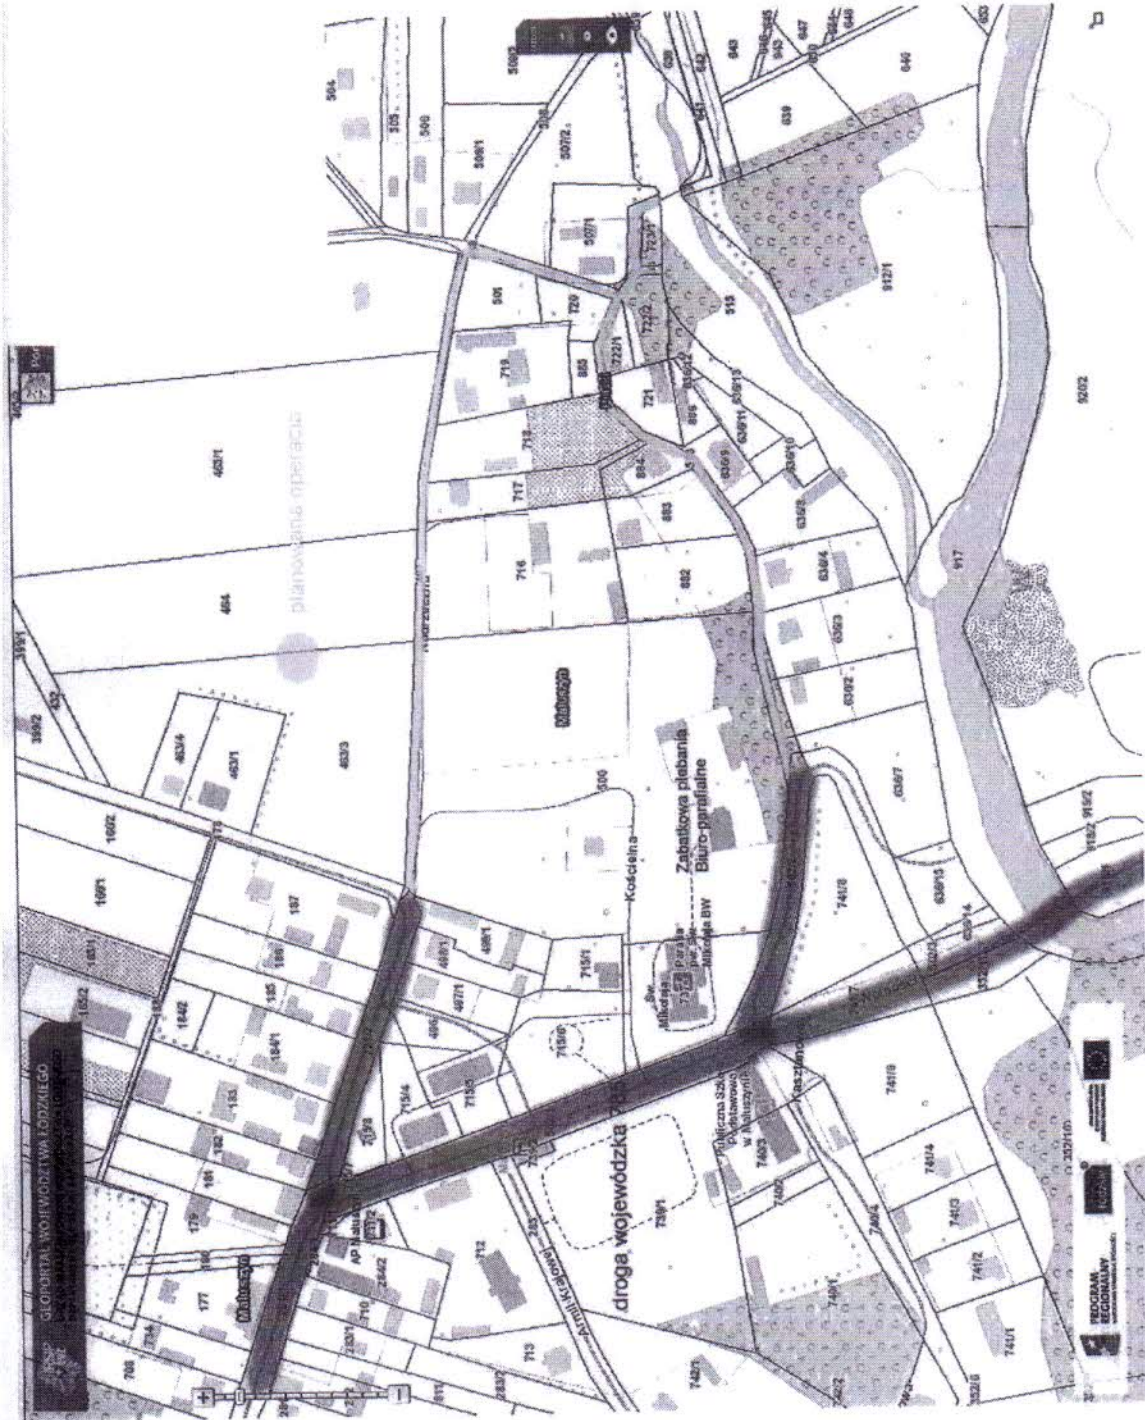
GEOPORTAL WOJEWÓDZTWA ŁÓDZKIEGO

planowana operacja

droga wojewódzka

Zabytkowa plebania
Biuro parafialne

Kościelna

Armii Krajowej

Publiczna Szkoła Podstawowa w Małuszynie

Parafia pw. Św. Mikołaja BW

Św. Mikołaja

AP Małuszyn

Małuszyn

Kościelna

453/1
464
453/3
453/4
453/1
160/2
159/1
187
186
185
184/2
184/1
183
182
181
179
180
177
178
709
500
716
717
718
719
720
721
722/1
722/2
723/1
505
507/1
507/2
508/1
506
505
504
509/3
912/1
920/2
917
639
640
741/8
741/9
741/4
741/3
741/2
741/1
740/1
740/2
740/3
739/1
712
713
715/1
715/3
715/4
715/6
489/1
488/1
487/1
486
636/7
636/2
636/3
636/4
636/8
636/9
636/10
636/11
636/12
636/13
915/2
802
803
804
805
806
513